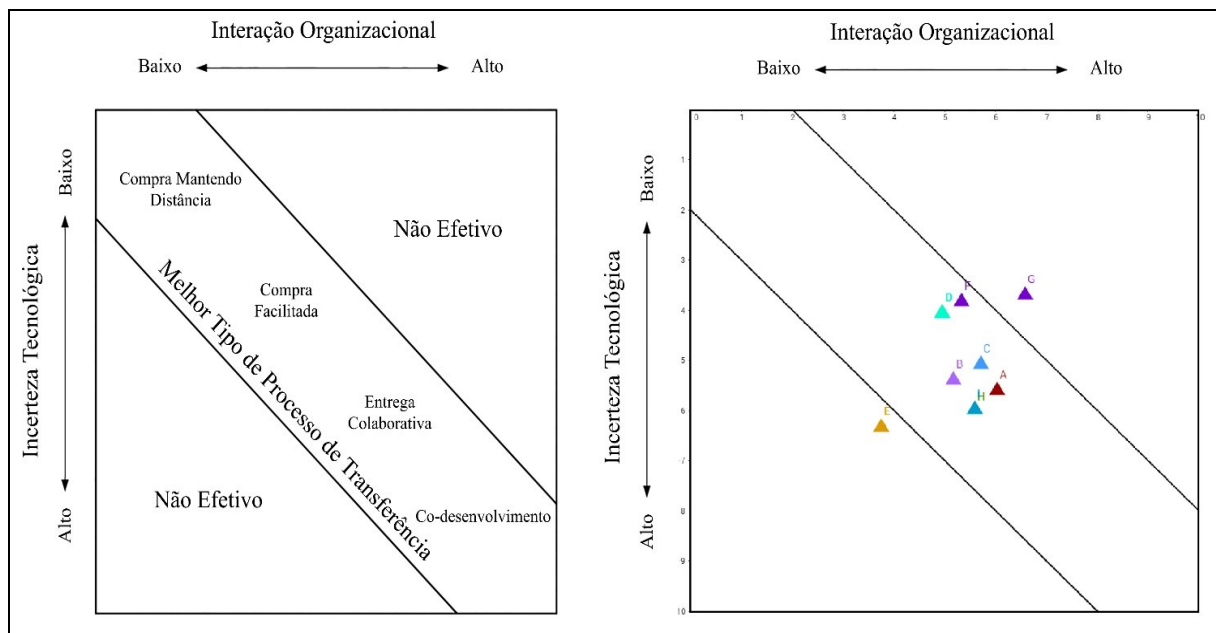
Interação Organizacional

Baixo Alto

Incerteza Tecnológica

Baixo

Alto

Compra Mantendo Distância

Não Efetivo

Melhor Tipo de Processo de Transferência

Compra Facilitada

Entrega Colaborativa

Não Efetivo

Co-desenvolvimento

Interação Organizacional

Baixo Alto

Incerteza Tecnológica

Baixo

Alto

0 1 2 3 4 5 6 7 8 9 10

1 2 3 4 5 6 7 8 9 10

F G D C B A H E